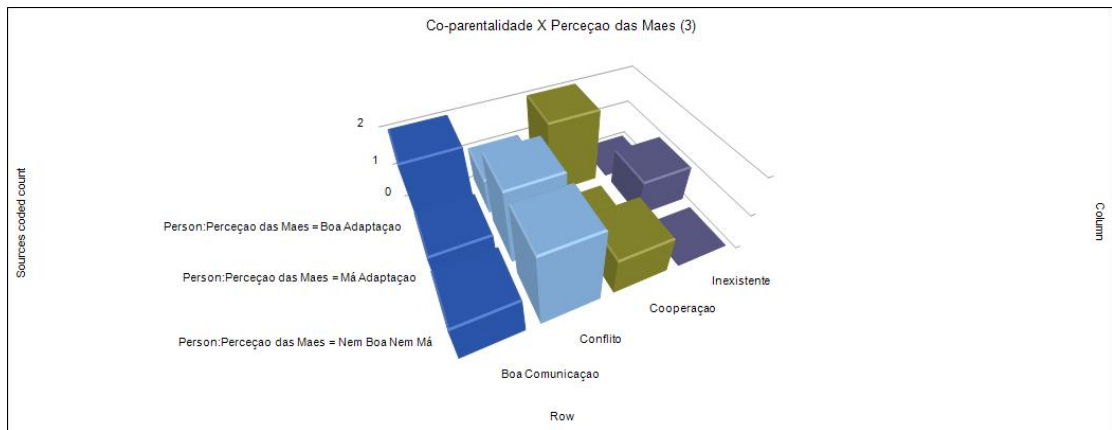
Co-parentalidade X Perceçao das Maes (3)

Sources coded count

2

1

0

Person:Perceçao das Maes = Boa Adaptaçao

Person:Perceçao das Maes = Má Adaptaçao

Person:Perceçao das Maes = Nem Boa Nem Má

Boa Comunicaçao

Conflito

Cooperaçao

Inexistente

Row

Column